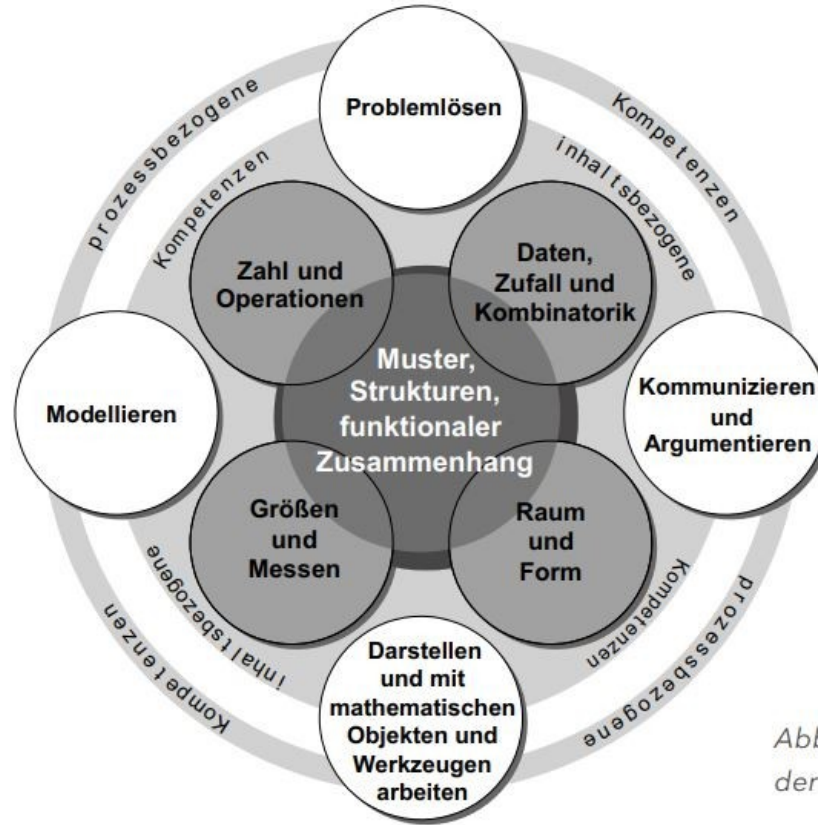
Problemlösen

prozessbezogene Kompetenzen

Kompetenzen

inhaltsbezogene

Kompetenzen

Zahl und Operationen

Daten, Zufall und Kombinatorik

Muster, Strukturen, funktionaler Zusammenhang

Modellieren

Kommunizieren und Argumentieren

Größen und Messen

Raum und Form

inhaltsbezogene Kompetenzen

Kompetenzen

prozessbezogene

Darstellen und mit mathematischen Objekten und Werkzeugen arbeiten

Abb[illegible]
der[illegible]